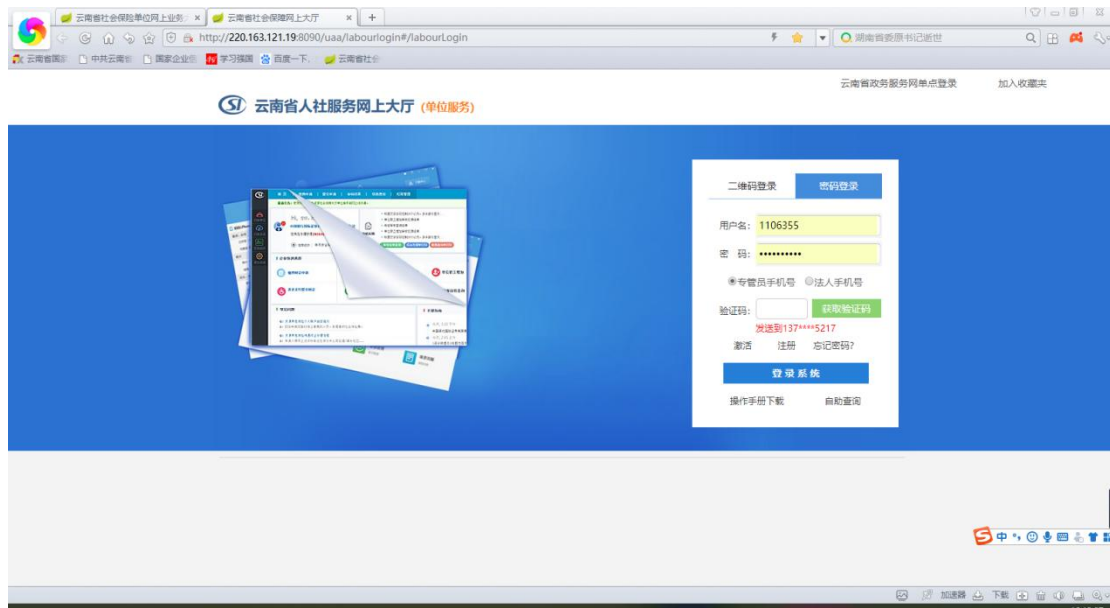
云南省社会保险单位网上业务 ×
云南省社会保障网上大厅 ×
+
http://220.163.121.19:8090/uaa/labourlogin#/labourLogin
湖南省委原书记逝世
云南省国家
中共云南省
国家企业信
学习强国
百度一下
云南省社会

云南省政务服务网单点登录
加入收藏夹

云南省人社服务网上大厅 (单位服务)

二维码登录
密码登录
用户名: 1106355
密 码: ••••••••••
专管员手机号
法人手机号
验证码:
获取验证码
发送到137****5217
激活
注册
忘记密码?
登录系统
操作手册下载
自助查询

中
加速器
下载